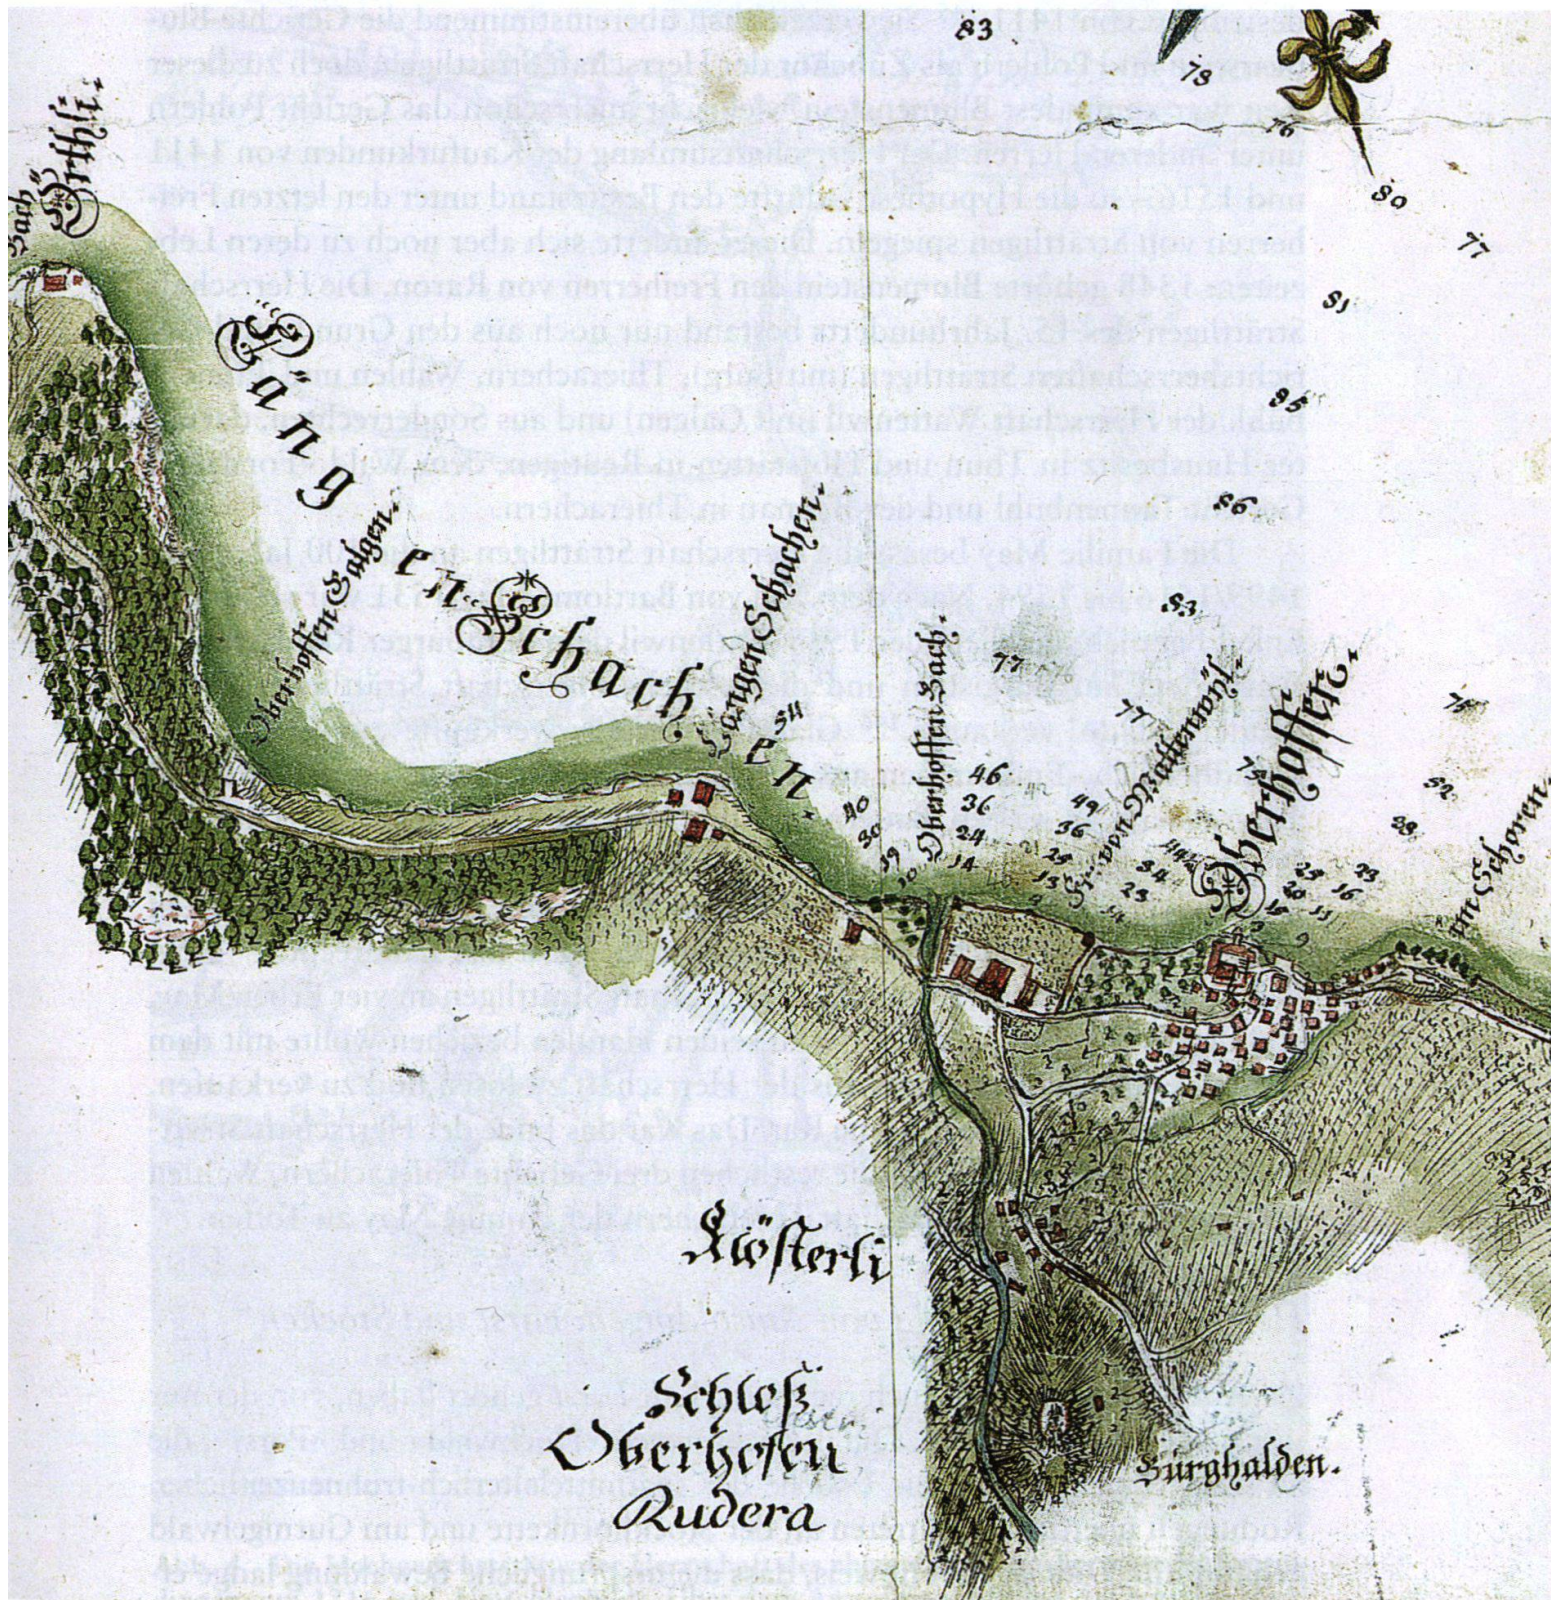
Bach Gwatt

Längen Schachen

Oberhoffen Galgen

Längen Schachen

Oberhoffen Bach

Oberhoffen

Klösterli

Schloß Oberhofen Rudera

Burghalden

83 78 76 80 77 81 85 86 83 77 78 77 46 36 24 14 49 36 25 40 30 19 34 23 25 16

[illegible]